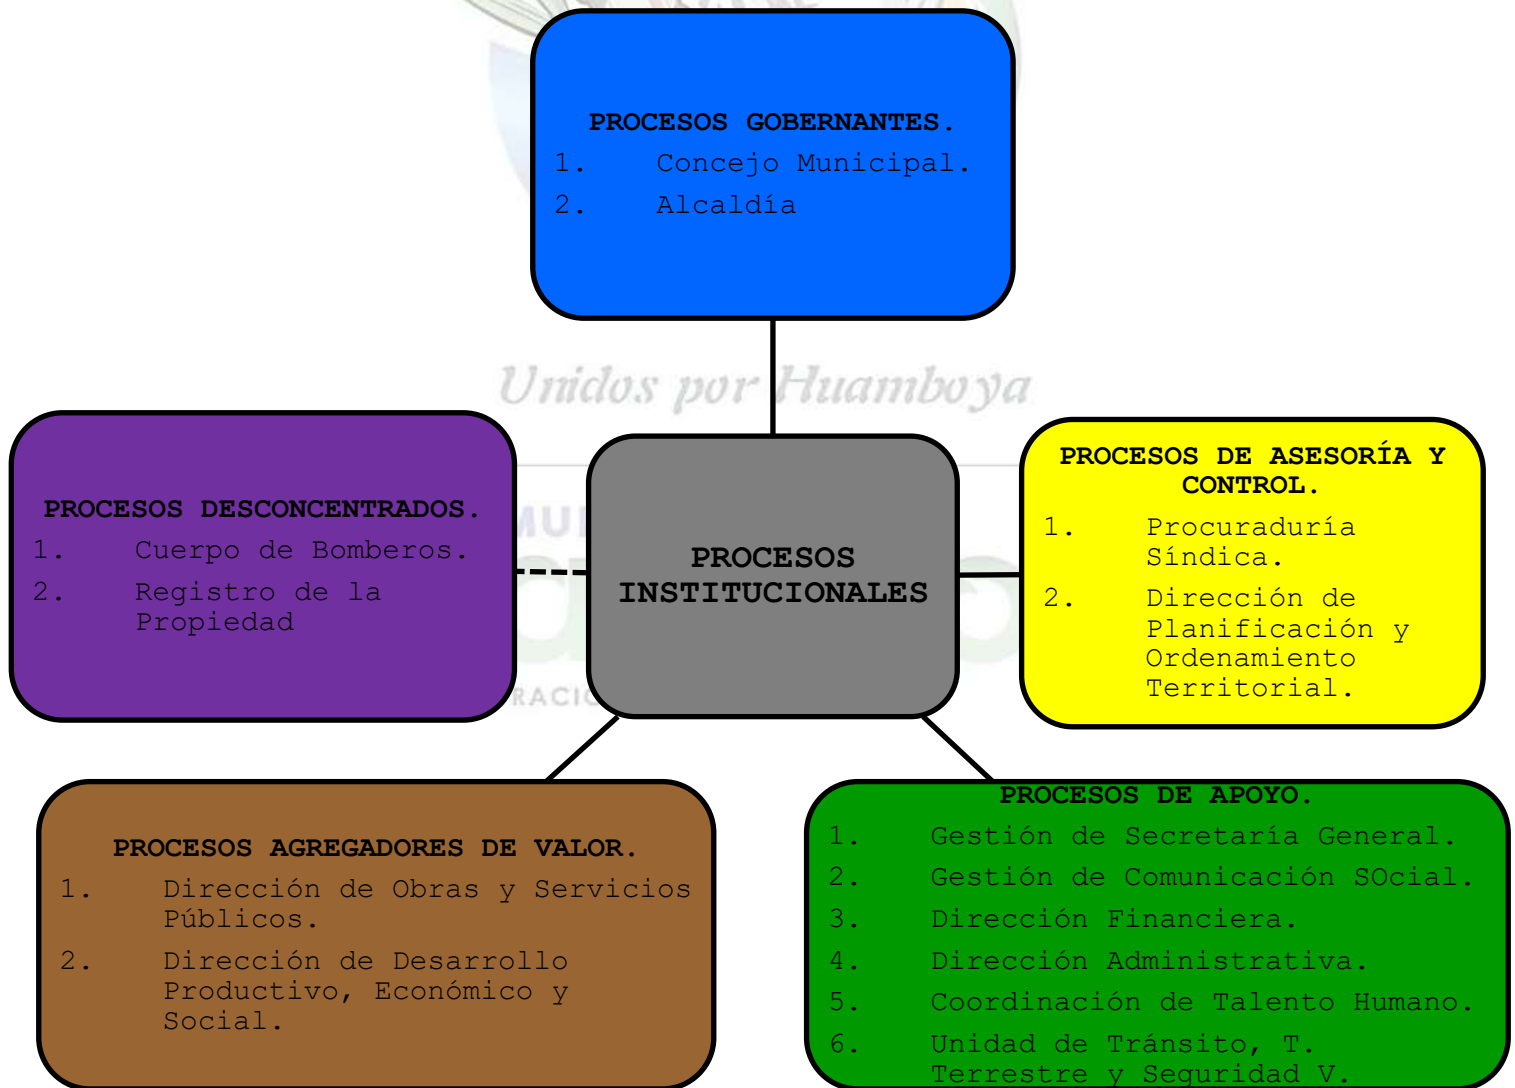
PROCESOS GOBERNANTES.
1. Concejo Municipal.
2. Alcaldía

Unidos por Huamboya

PROCESOS DESCONCENTRADOS.
1. Cuerpo de Bomberos.
2. Registro de la Propiedad

PROCESOS INSTITUCIONALES

PROCESOS DE ASESORÍA Y CONTROL.
1. Procuraduría Síndica.
2. Dirección de Planificación y Ordenamiento Territorial.

PROCESOS AGREGADORES DE VALOR.
1. Dirección de Obras y Servicios Públicos.
2. Dirección de Desarrollo Productivo, Económico y Social.

PROCESOS DE APOYO.
1. Gestión de Secretaría General.
2. Gestión de Comunicación SOcial.
3. Dirección Financiera.
4. Dirección Administrativa.
5. Coordinación de Talento Humano.
6. Unidad de Tránsito, T. Terrestre y Seguridad V.